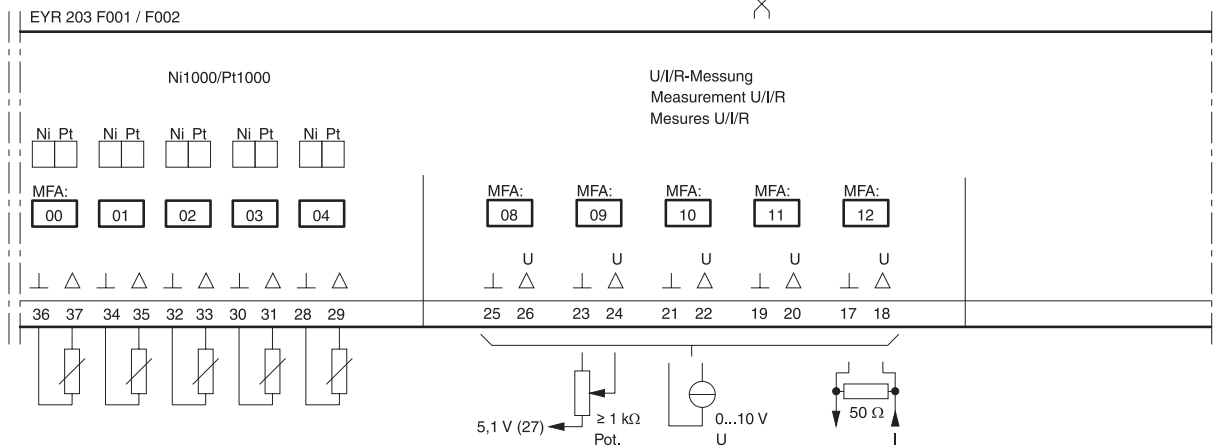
EYR 203 F001 / F002

Ni1000/Pt1000

U/I/R-Messung
Measurement U/I/R
Mesures U/I/R

Ni Pt Ni Pt Ni Pt Ni Pt Ni Pt

MFA: 00 01 02 03 04

MFA: 08 MFA: 09 MFA: 10 MFA: 11 MFA: 12

U U U U U

⊥ △ ⊥ △ ⊥ △ ⊥ △ ⊥ △ ⊥ △ ⊥ △ ⊥ △ ⊥ △ ⊥ △

36 37 34 35 32 33 30 31 28 29 25 26 23 24 21 22 19 20 17 18

5,1 V (27) $\geq 1\ k\Omega$ Pot. 0...10 V U $50\ \Omega$ I